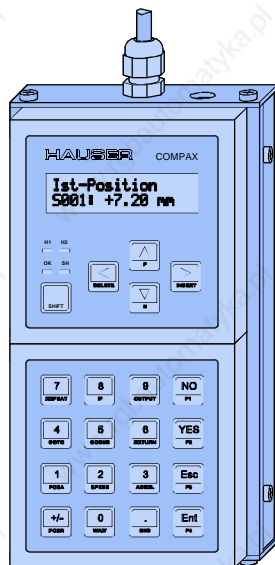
HAUSER COMPAX

Ist-Position
S001: +7.20 mm

H1 H2
OK SH

SHIFT

DELETE

P

INSERT

S

7 REPEAT
8 IF
9 OUTPUT
NO F1
4 GOTO
5 GOSUB
6 RETURN
YES F2
1 POSA
2 SPEED
3 ACCEL
Esc F3
+/- POSR
0 WAIT
. END
Ent F4